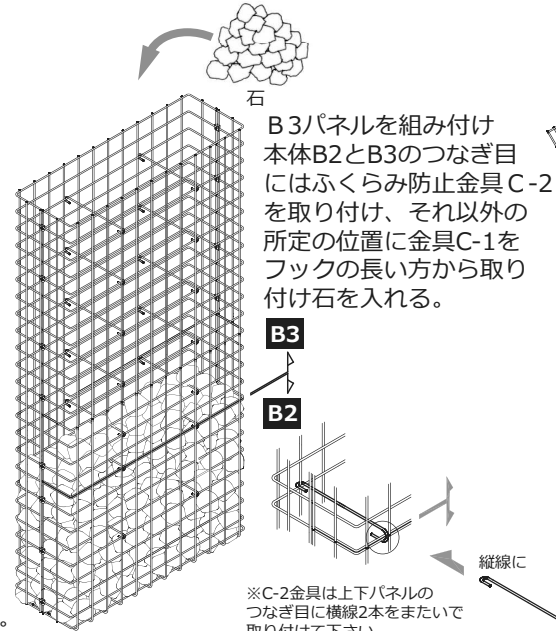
石

Ｂ3パネルを組み付け本体B2とB3のつなぎ目にはふくらみ防止金具Ｃ-2を取り付け、それ以外の所定の位置に金具C-1をフックの長い方から取り付け石を入れる。

B3

B2

縦線に

※C-2金具は上下パネルのつなぎ目に横線2本をまたいで取り付けて下さい。